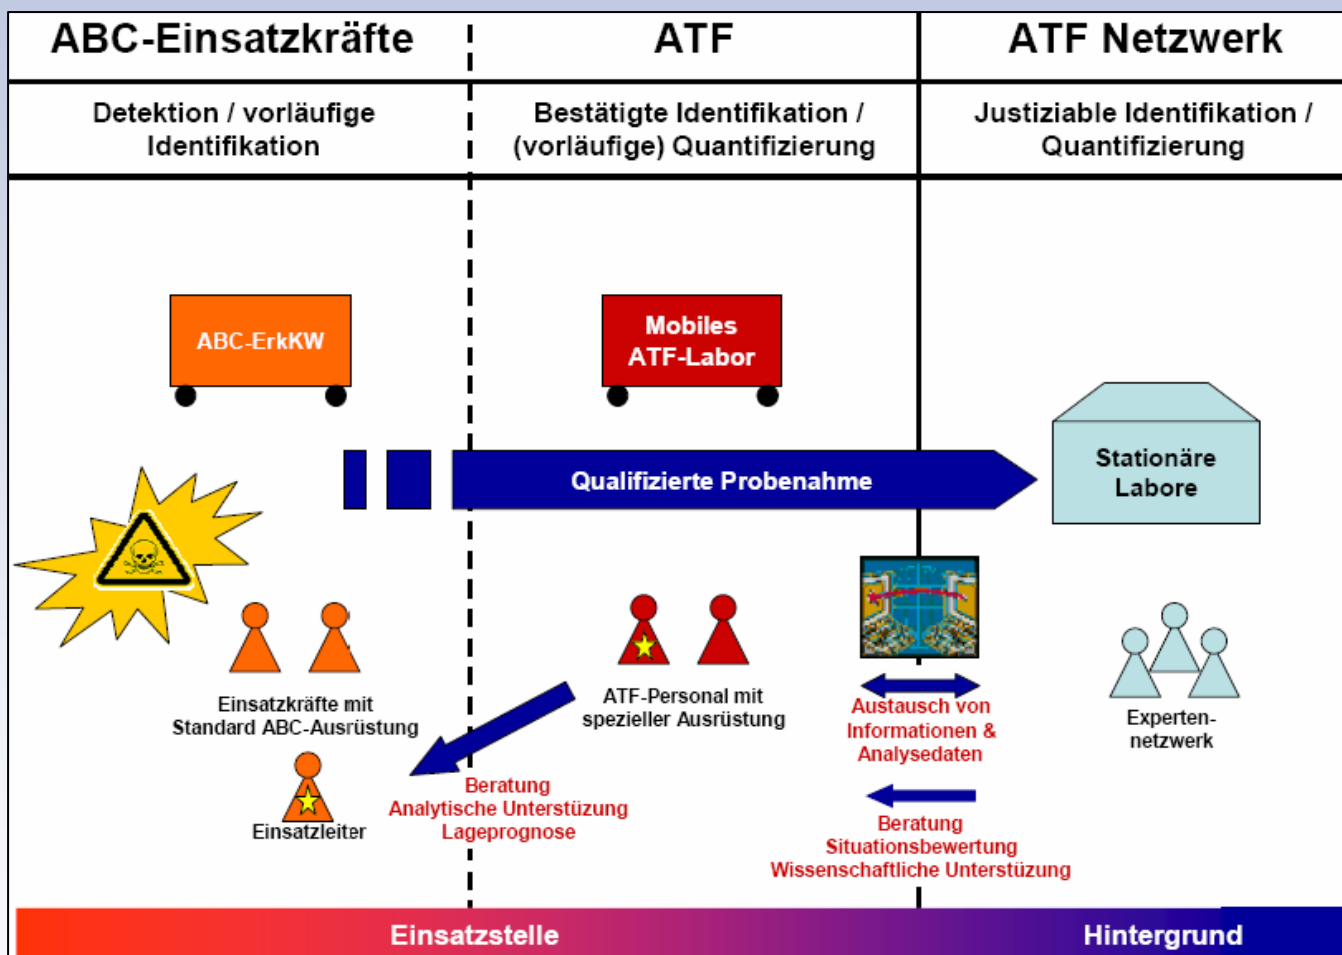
| ABC-Einsatzkräfte | ATF | ATF Netzwerk |
|---|---|---|
| Detektion / vorläufige Identifikation | Bestätigte Identifikation / (vorläufige) Quantifizierung | Justiziable Identifikation / Quantifizierung |

ABC-ErkKW

Mobiles ATF-Labor

Qualifizierte Probenahme

Stationäre Labore

Einsatzkräfte mit Standard ABC-Ausrüstung

ATF-Personal mit spezieller Ausrüstung

Austausch von Informationen & Analysedaten

Experten-netzwerk

Einsatzleiter

Beratung
Analytische Unterstüzung
Lageprognose

Beratung
Situationsbewertung
Wissenschaftliche Unterstüzung

Einsatzstelle

Hintergrund